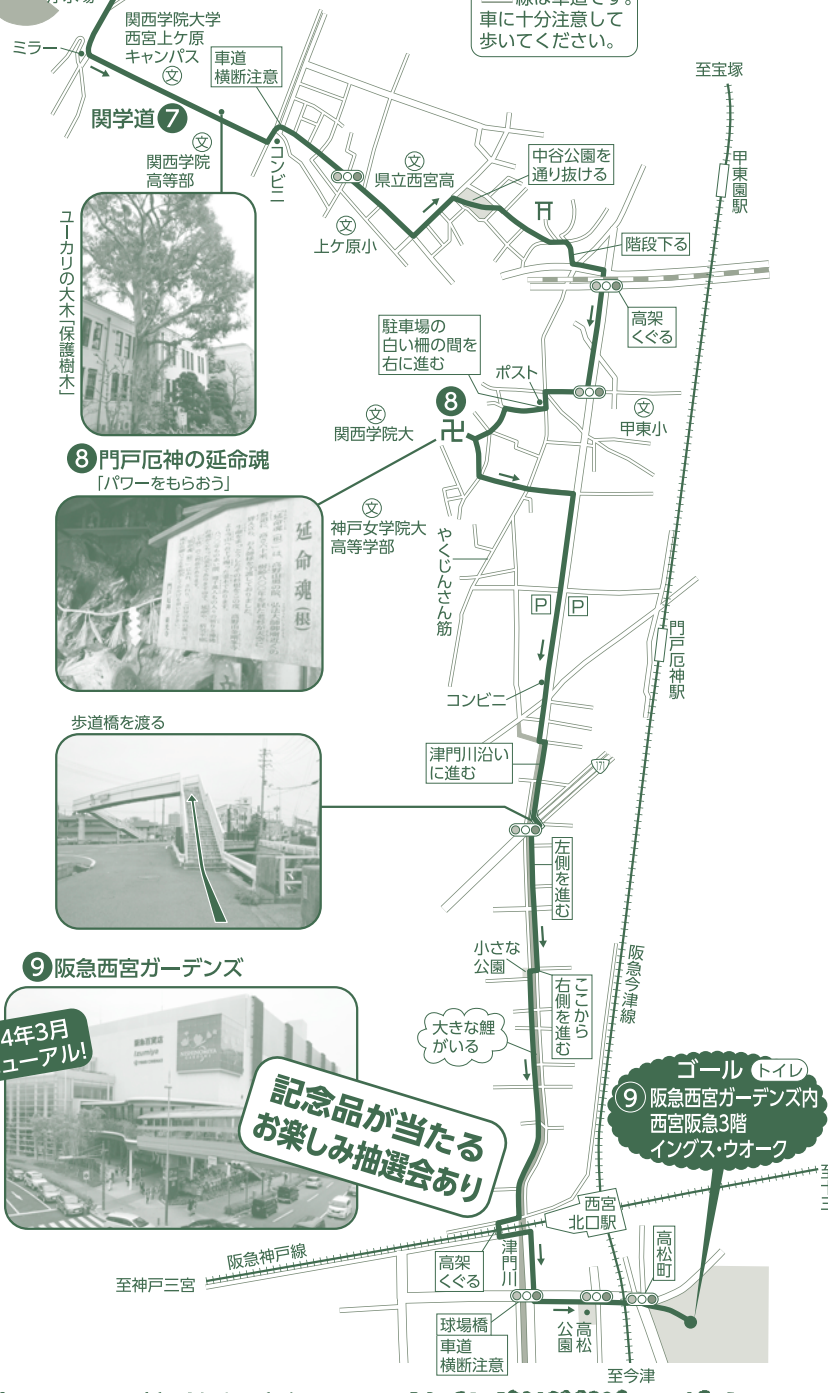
ミラー

関西学院大学
西宮上ケ原
キャンパス

車道
横断注意

線は車道です。
車に十分注意して
歩いてください。

至宝塚

関学道 7

関西学院
高等部

コンビニ

県立西宮高

中谷公園を
通り抜ける

甲東園駅

上ケ原小

階段下る

ユーカリの大木「保護樹木」

高架
くぐる

駐車場の
白い柵の間を
右に進む

ポスト

8

関西学院大

甲東小

8 門戸厄神の延命魂
「パワーをもらおう」

延命魂

神戸女学院大
高等学部

やくじんさん筋

P P

門戸厄神駅

コンビニ

歩道橋を渡る

津門川沿い
に進む

171

左側を進む

小さな
公園

阪急今津線

ここから
右側を進む

大きな鯉
がいる

9 阪急西宮ガーデンズ

4年3月
ューアル!

記念品が当たる
お楽しみ抽選会あり

ゴール トイレ
9 阪急西宮ガーデンズ内
西宮阪急3階
イングス・ウオーク

西宮
北口駅

阪急神戸線

至神戸三宮

高架
くぐる

津門川

高松町

球場橋

車道
横断注意

高松公園

至今津